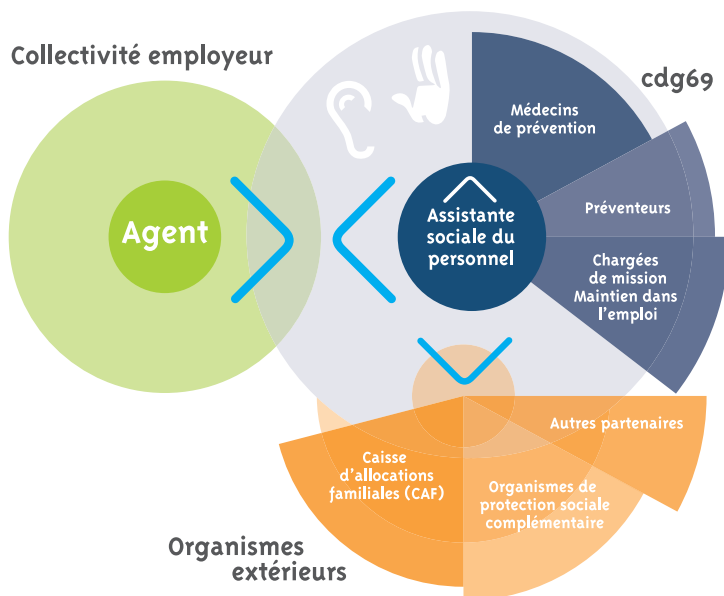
Collectivité employeur

cdg69

Agent

Médecins de prévention

Assistante sociale du personnel

Préventeurs

Chargées de mission Maintien dans l'emploi

Autres partenaires

Caisse d'allocations familiales (CAF)

Organismes de protection sociale complémentaire

Organismes extérieurs